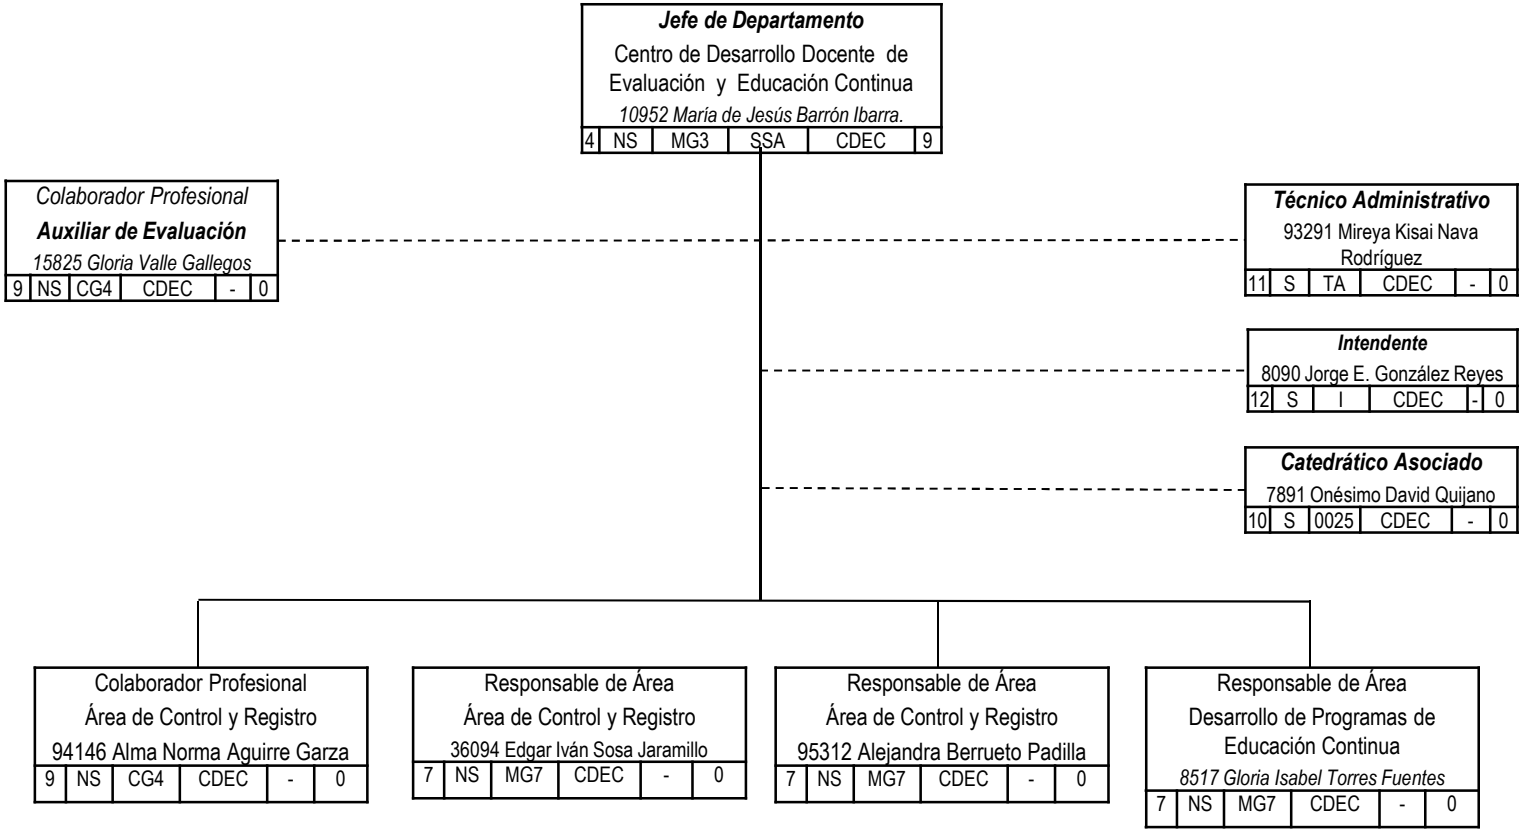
Jefe de Departamento
Centro de Desarrollo Docente de Evaluación y Educación Continua
10952 María de Jesús Barrón Ibarra.

| 4 | NS | MG3 | SSA | CDEC | 9 |
|---|---|---|---|---|---|

Colaborador Profesional
Auxiliar de Evaluación
15825 Gloria Valle Gallegos

| 9 | NS | CG4 | CDEC | - | 0 |
|---|---|---|---|---|---|

Técnico Administrativo
93291 Mireya Kisai Nava Rodríguez

| 11 | S | TA | CDEC | - | 0 |
|---|---|---|---|---|---|

Intendente
8090 Jorge E. González Reyes

| 12 | S | I | CDEC | - | 0 |
|---|---|---|---|---|---|

Catedrático Asociado
7891 Onésimo David Quijano

| 10 | S | 0025 | CDEC | - | 0 |
|---|---|---|---|---|---|

Colaborador Profesional
Área de Control y Registro
94146 Alma Norma Aguirre Garza

| 9 | NS | CG4 | CDEC | - | 0 |
|---|---|---|---|---|---|

Responsable de Área
Área de Control y Registro
36094 Edgar Iván Sosa Jaramillo

| 7 | NS | MG7 | CDEC | - | 0 |
|---|---|---|---|---|---|

Responsable de Área
Área de Control y Registro
95312 Alejandra Berrueto Padilla

| 7 | NS | MG7 | CDEC | - | 0 |
|---|---|---|---|---|---|

Responsable de Área
Desarrollo de Programas de Educación Continua
8517 Gloria Isabel Torres Fuentes

| 7 | NS | MG7 | CDEC | - | 0 |
|---|---|---|---|---|---|